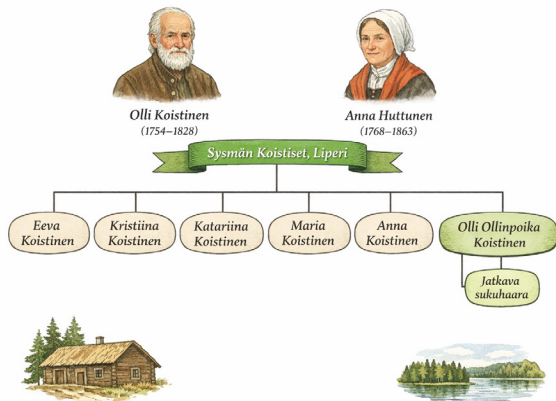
Olli Koistinen
(1754–1828)

Anna Huttunen
(1768–1863)

Sysmän Koistiset, Liperi

Eeva Koistinen

Kristiina Koistinen

Katariina Koistinen

Maria Koistinen

Anna Koistinen

Olli Ollinpoika Koistinen

Jatkava sukuhaara